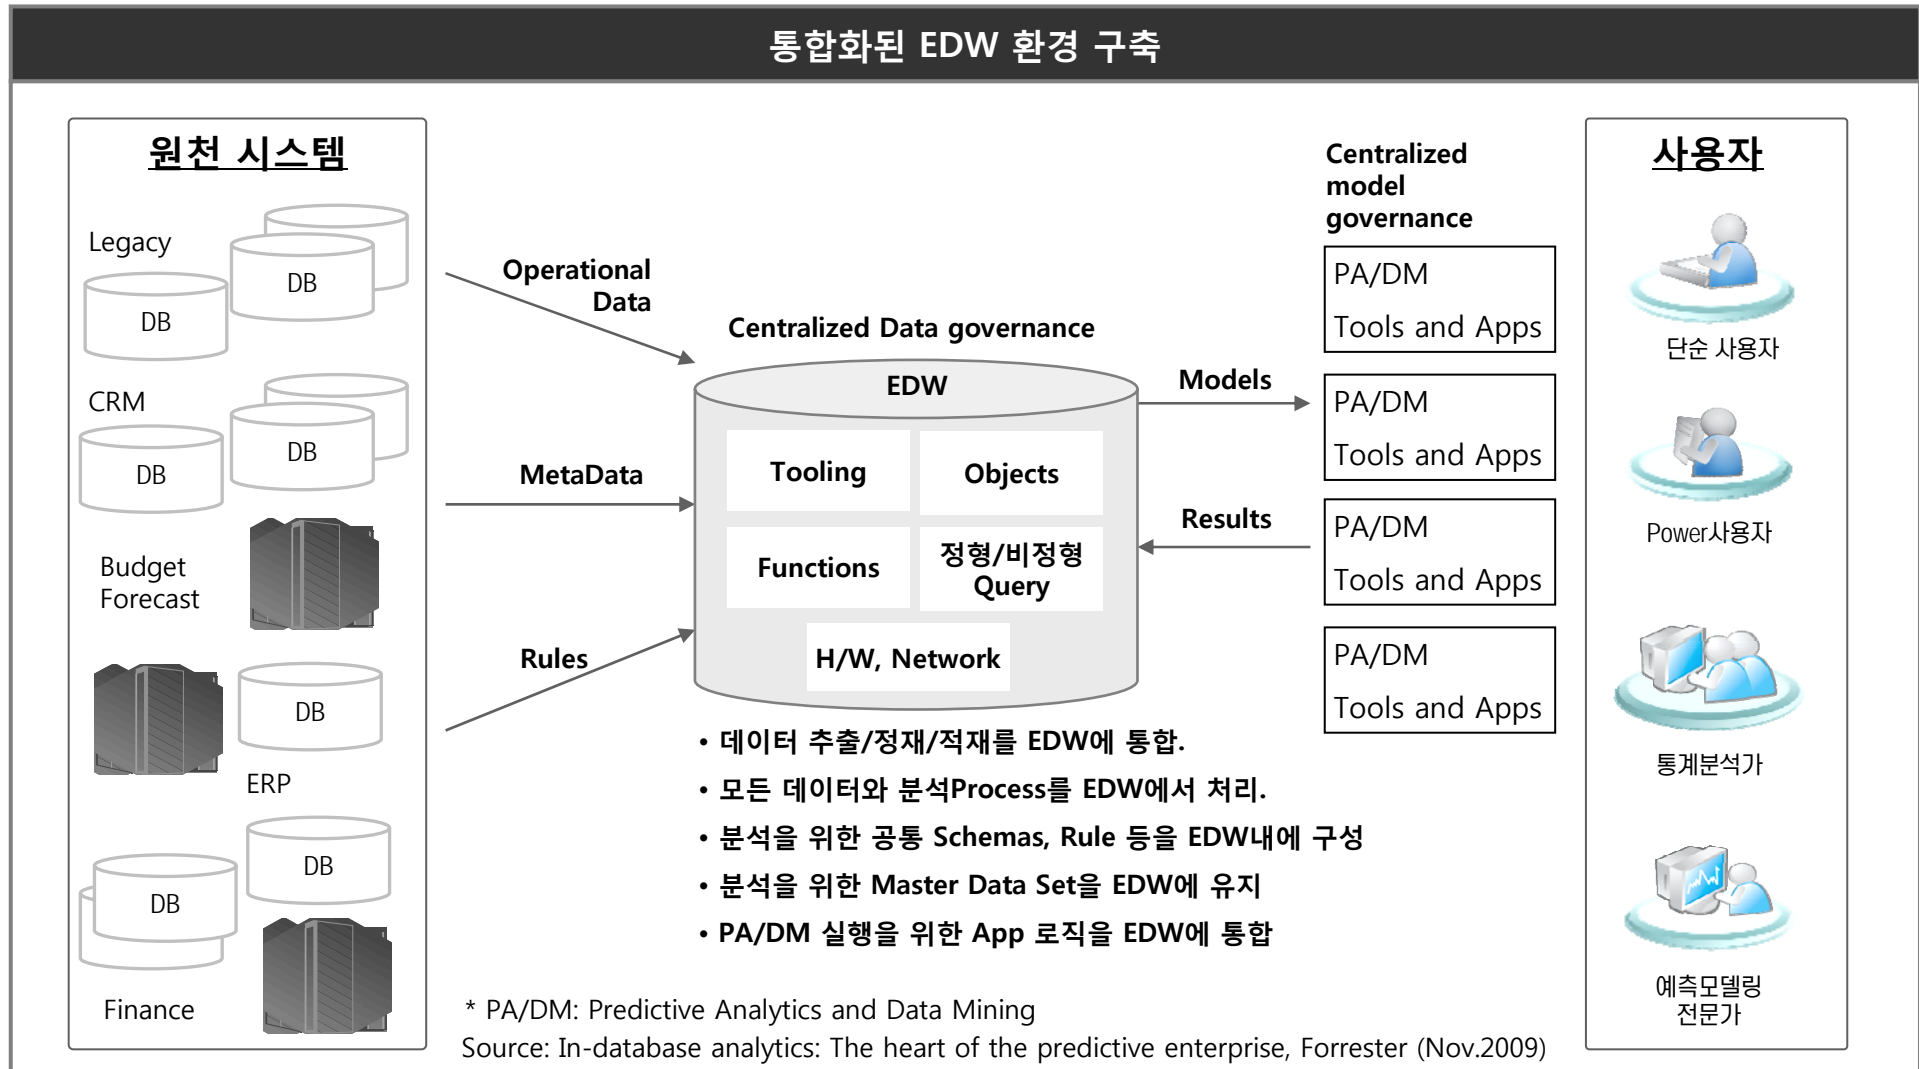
통합화된 EDW 환경 구축

원천 시스템

Legacy
DB
DB

CRM
DB
DB

Budget Forecast

DB
ERP

DB
DB
Finance

Operational Data

MetaData

Rules

Centralized Data governance

EDW

Tooling
Objects
Functions
정형/비정형 Query
H/W, Network

Models

Results

Centralized model governance

PA/DM
Tools and Apps

PA/DM
Tools and Apps

PA/DM
Tools and Apps

PA/DM
Tools and Apps

사용자

단순 사용자

Power사용자

통계분석가

예측모델링 전문가

• 데이터 추출/정재/적재를 EDW에 통합.
• 모든 데이터와 분석Process를 EDW에서 처리.
• 분석을 위한 공통 Schemas, Rule 등을 EDW내에 구성
• 분석을 위한 Master Data Set을 EDW에 유지
• PA/DM 실행을 위한 App 로직을 EDW에 통합

* PA/DM: Predictive Analytics and Data Mining
Source: In-database analytics: The heart of the predictive enterprise, Forrester (Nov.2009)